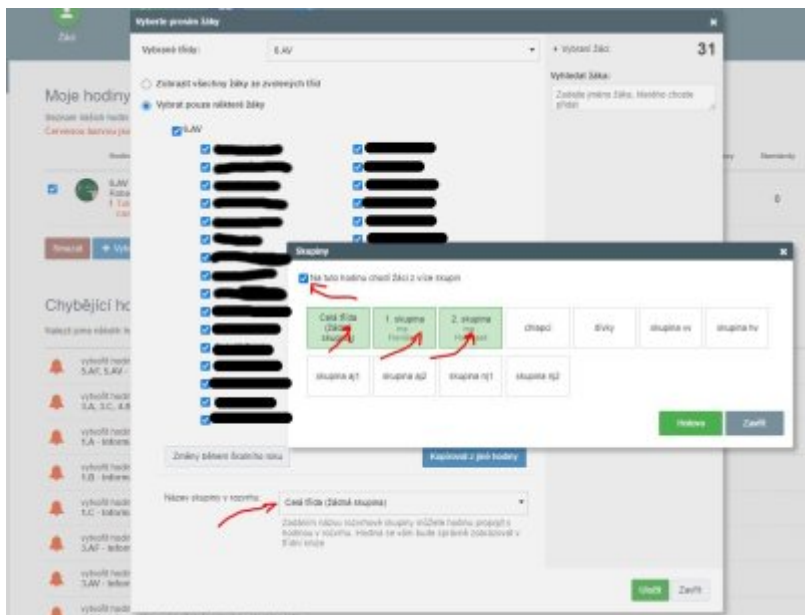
Žáci

Vyberte prosím žáky

Vybrané třídy: 5.AV

Vybraní žáci: 31

Vyhledat žáka:

Zadejte jméno žáka, hledno chcete přidat

Zobrazit všechny žáky ze zvolených tříd

Vybrat pouze některé žáky

5.AV

Moje hodiny

5.AV

0

Smazat

Chybějící ho

vytvořit hodn 5.AV, 5.AV -

vytvořit hodn 3.A, 3.C, 4.B

vytvořit hodn 1.A - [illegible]

vytvořit hodn 1.B - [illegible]

vytvořit hodn 1.C - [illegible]

vytvořit hodn 3.AF - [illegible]

vytvořit hodn 3.AV - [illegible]

vytvořit hodn

Skupiny

Na tuto hodinu chodí žáci z více skupin

| Celá třída (Základní skupina) | 1. skupina | 2. skupina | chlapci | dívky | skupina vv | skupina hv |
|---|---|---|---|---|---|---|
| skupina aj1 | skupina aj2 | skupina nj1 | skupina nj2 | | | |

Hotovo

Zavřít

Změny během školního roku

Kopírovat z jiné hodiny

Název skupiny v rozvrhu: Celá třída (Základní skupina)

Zadáním názvu rozvrhové skupiny můžete hodinu propojit s hodinou v rozvrhu. Hodina se vám bude správně zobrazovat v třídní knize

Uložit

Zavřít